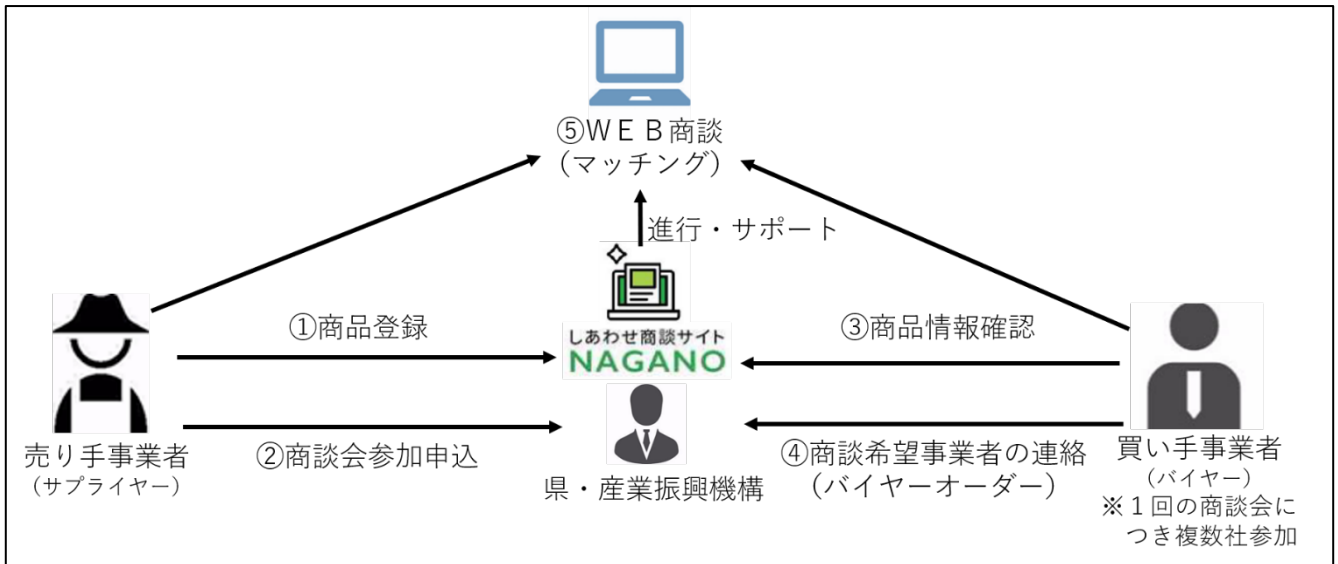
⑤ＷＥＢ商談
（マッチング）

進行・サポート

①商品登録

しあわせ商談サイト
NAGANO

③商品情報確認

売り手事業者
（サプライヤー）

②商談会参加申込

県・産業振興機構

④商談希望事業者の連絡
（バイヤーオーダー）

買い手事業者
（バイヤー）
※１回の商談会につき複数社参加